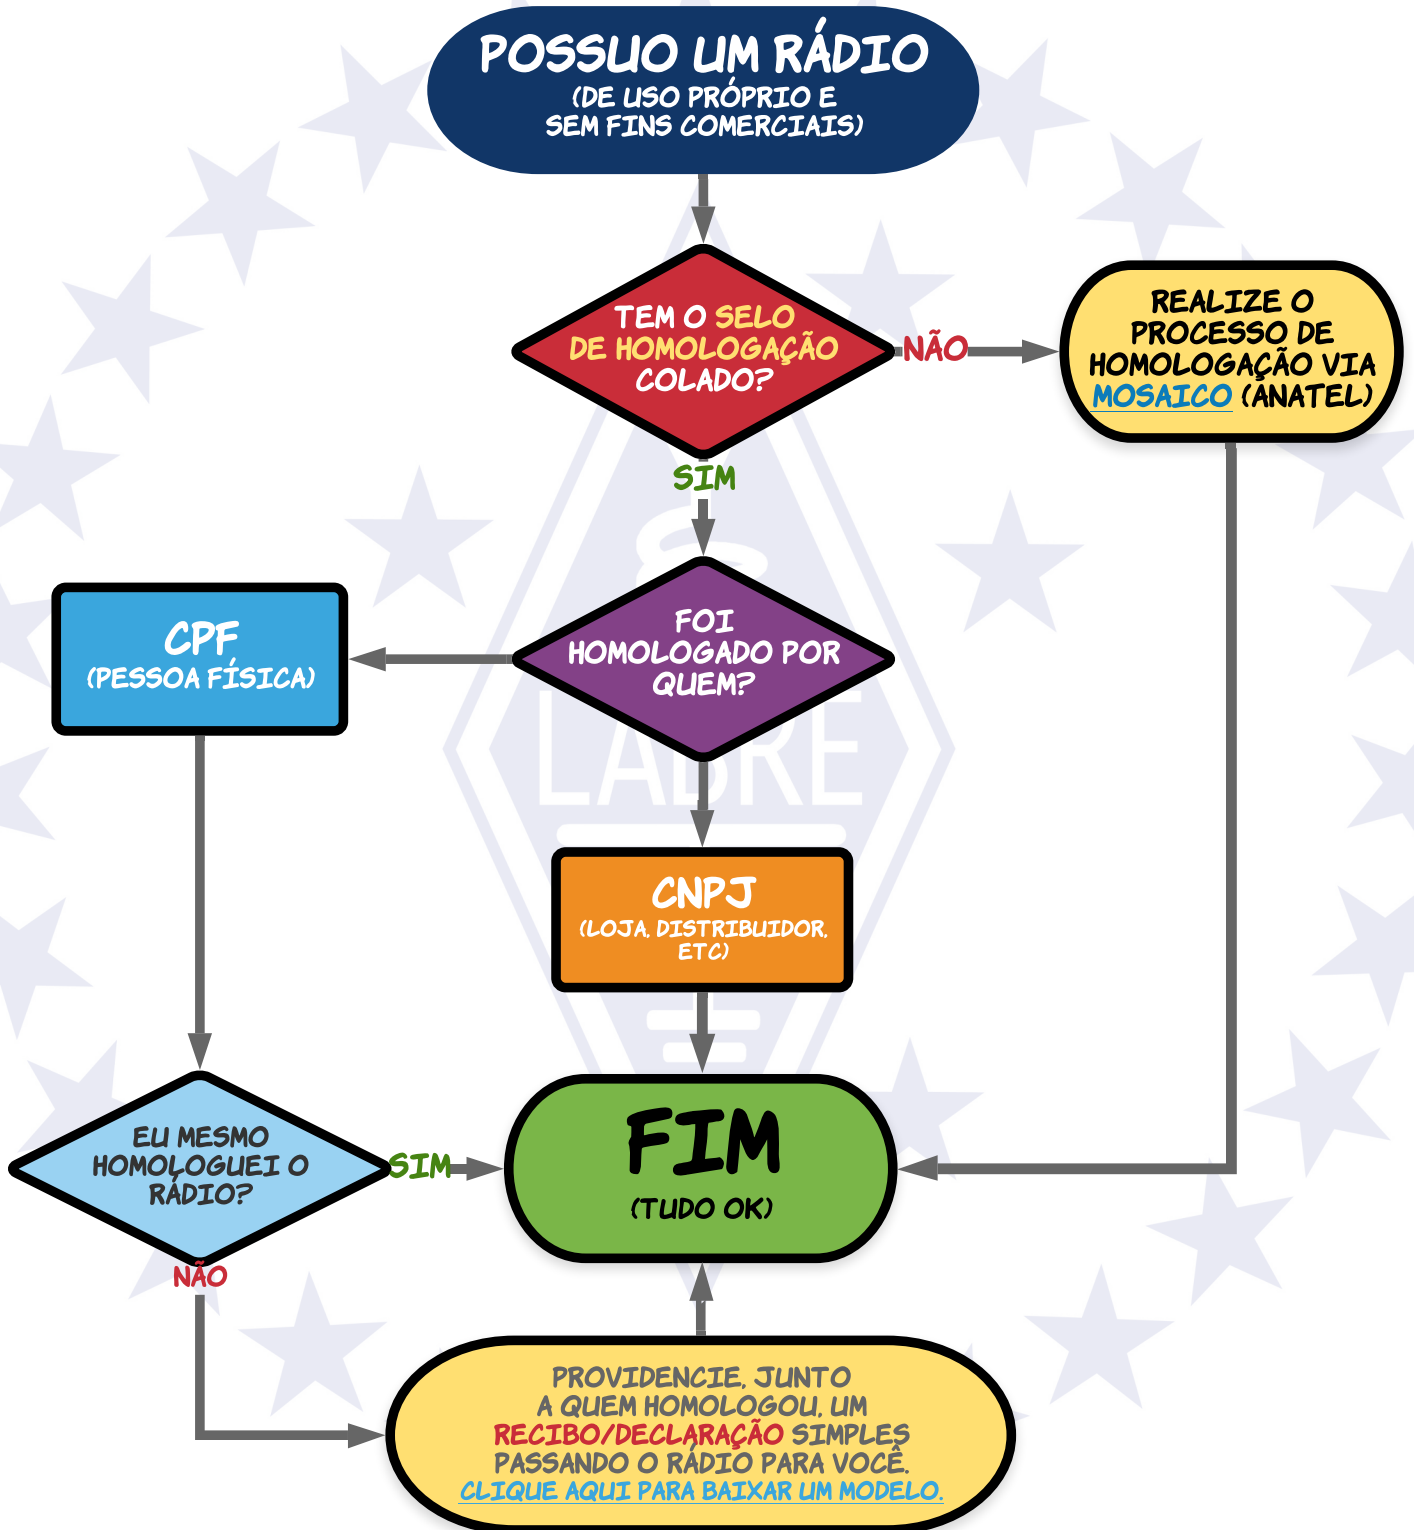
POSSUO UM RÁDIO
(DE USO PRÓPRIO E SEM FINS COMERCIAIS)

TEM O SELO DE HOMOLOGAÇÃO COLADO?

NÃO

REALIZE O PROCESSO DE HOMOLOGAÇÃO VIA MOSAICO (ANATEL)

SIM

FOI HOMOLOGADO POR QUEM?

CPF
(PESSOA FÍSICA)

CNPJ
(LOJA, DISTRIBUIDOR, ETC)

EU MESMO HOMOLOGUEI O RÁDIO?

SIM

FIM
(TUDO OK)

NÃO

PROVIDENCIE, JUNTO A QUEM HOMOLOGOU, UM RECIBO/DECLARAÇÃO SIMPLES PASSANDO O RÁDIO PARA VOCÊ.
CLIQUE AQUI PARA BAIXAR UM MODELO.

LABRE